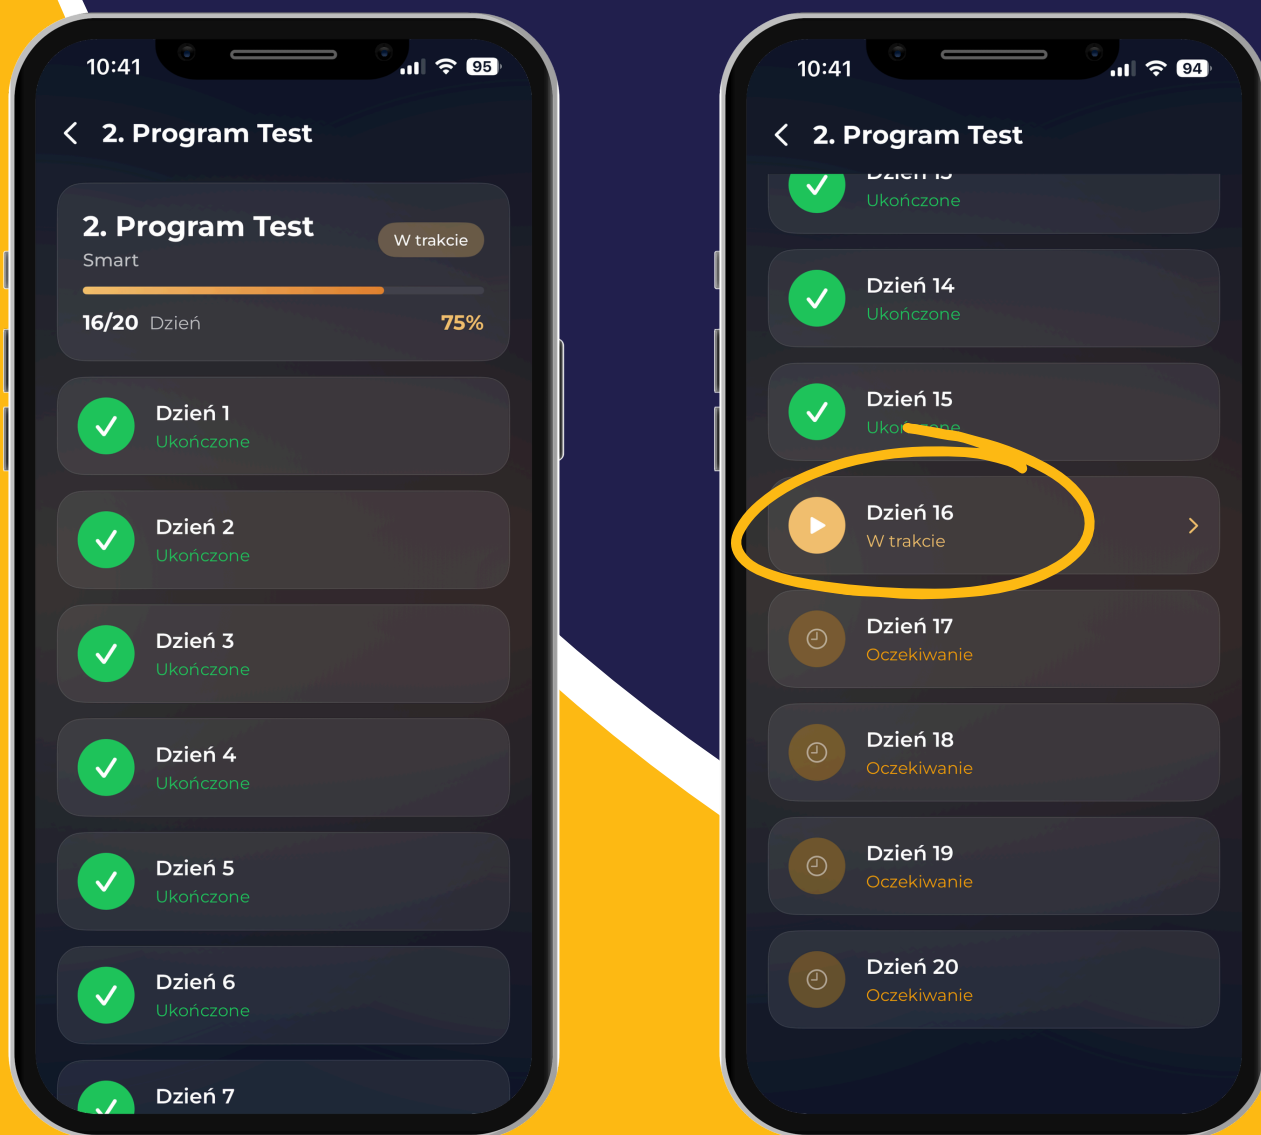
10:41 95

2. Program Test

2. Program Test
W trakcie
Smart
16/20 Dzień
75%

Dzień 1
Ukończone

Dzień 2
Ukończone

Dzień 3
Ukończone

Dzień 4
Ukończone

Dzień 5
Ukończone

Dzień 6
Ukończone

Dzień 7

10:41 94

2. Program Test

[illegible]
Ukończone

Dzień 14
Ukończone

Dzień 15
Ukończone

Dzień 16
W trakcie

Dzień 17
Oczekiwanie

Dzień 18
Oczekiwanie

Dzień 19
Oczekiwanie

Dzień 20
Oczekiwanie